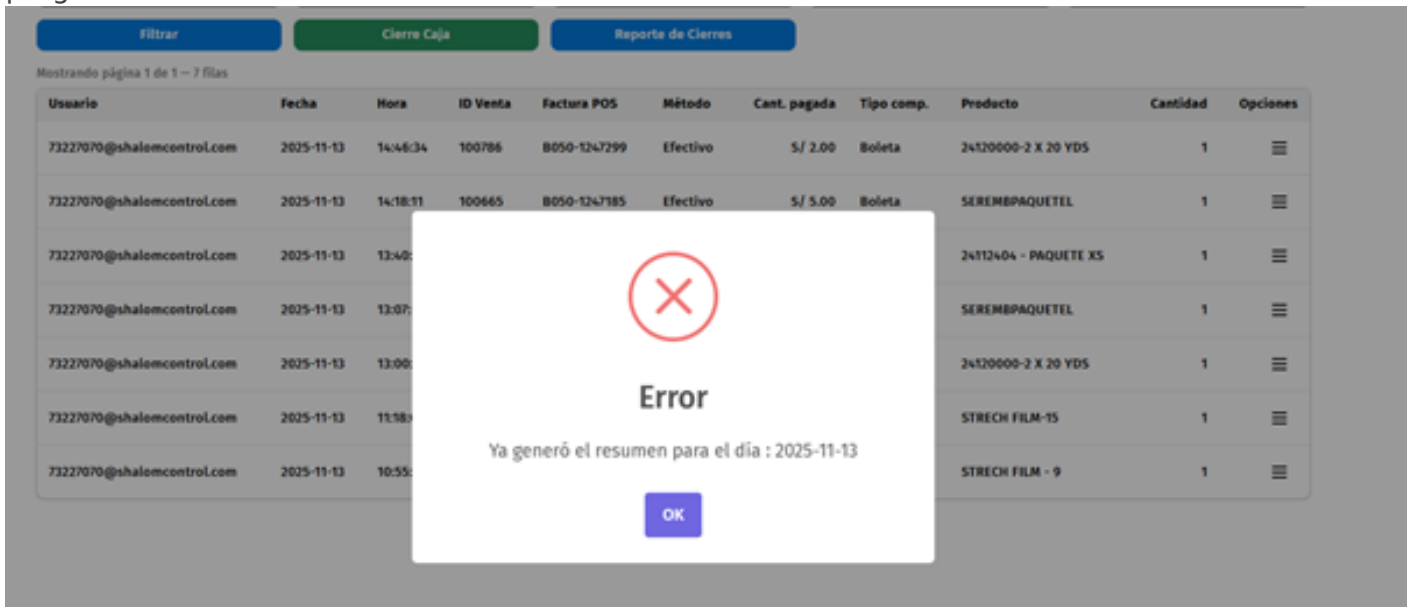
Filtrar
Cierre Caja
Reporte de Cierres

Mostrando página 1 de 1 — 7 filas

| Usuario | Fecha | Hora | ID Venta | Factura POS | Método | Cant. pagada | Tipo comp. | Producto | Cantidad | Opciones |
|---|---|---|---|---|---|---|---|---|---|---|
| 73227070@shalomcontrol.com | 2025-11-13 | 14:46:34 | 100786 | B050-1247299 | Efectivo | S/ 2.00 | Boleta | 24120000-2 X 20 YDS | 1 | |
| 73227070@shalomcontrol.com | 2025-11-13 | 14:18:11 | 100665 | B050-1247185 | Efectivo | S/ 5.00 | Boleta | SEREMBPAQUETEL | 1 | |
| 73227070@shalomcontrol.com | 2025-11-13 | 13:40:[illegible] | | | | | | 24112404 - PAQUETE XS | 1 | |
| 73227070@shalomcontrol.com | 2025-11-13 | 13:07:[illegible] | | | | | | SEREMBPAQUETEL | 1 | |
| 73227070@shalomcontrol.com | 2025-11-13 | 13:00:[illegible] | | | | | | 24120000-2 X 20 YDS | 1 | |
| 73227070@shalomcontrol.com | 2025-11-13 | 11:18:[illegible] | | | | | | STRECH FILM-15 | 1 | |
| 73227070@shalomcontrol.com | 2025-11-13 | 10:55:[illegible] | | | | | | STRECH FILM - 9 | 1 | |

Error

Ya generó el resumen para el día : 2025-11-13

OK